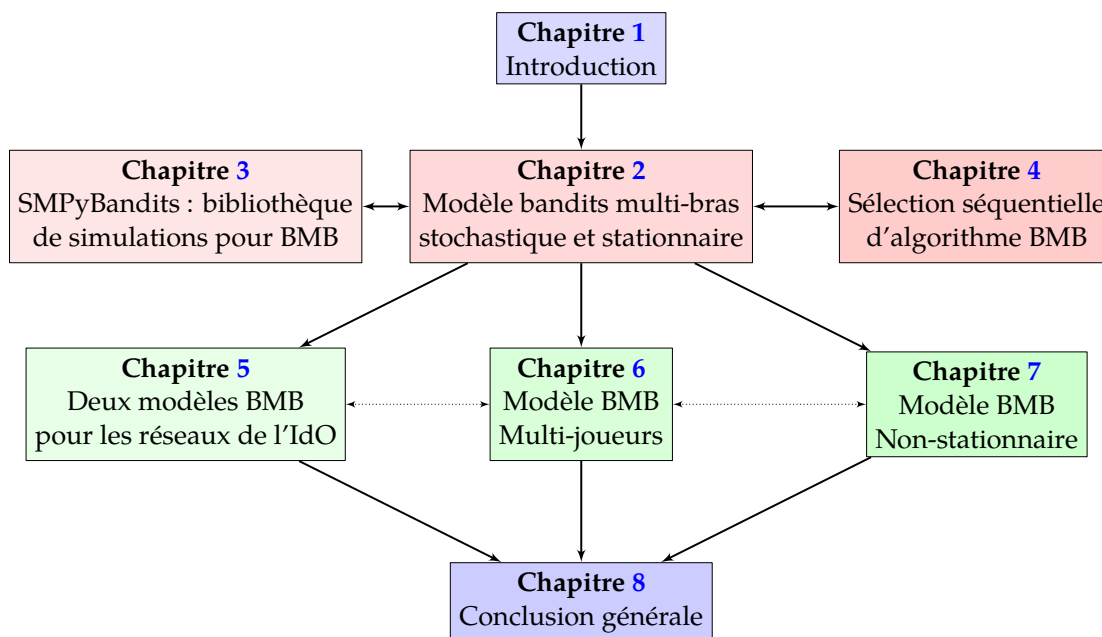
Chapitre 1
Introduction

Chapitre 3
SMPyBandits : bibliothèque de simulations pour BMB

Chapitre 2
Modèle bandits multi-bras stochastique et stationnaire

Chapitre 4
Sélection séquentielle d'algorithme BMB

Chapitre 5
Deux modèles BMB pour les réseaux de l'IdO

Chapitre 6
Modèle BMB Multi-joueurs

Chapitre 7
Modèle BMB Non-stationnaire

Chapitre 8
Conclusion générale